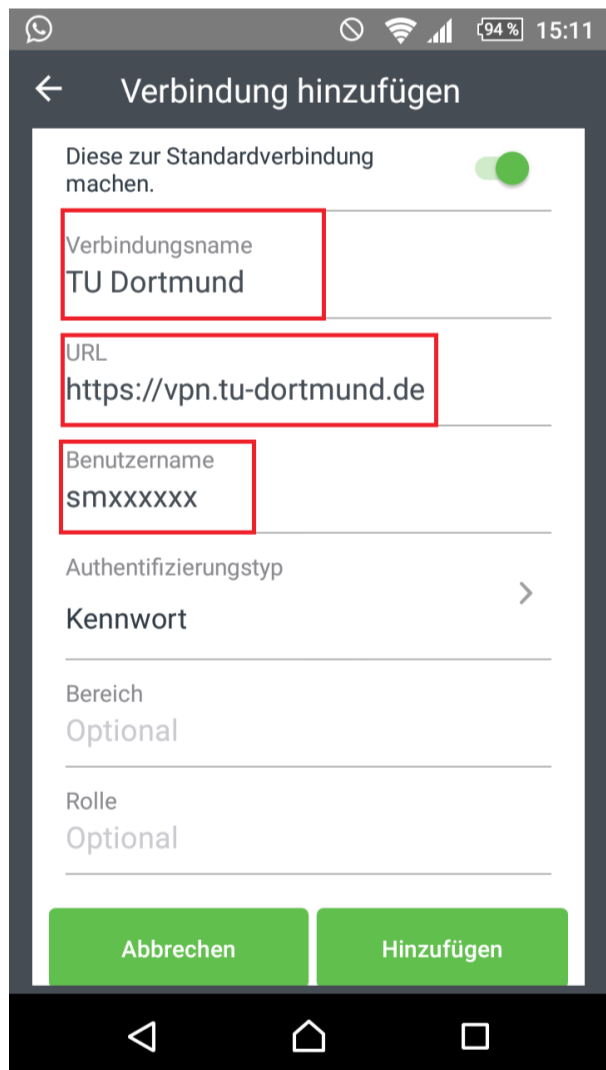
94 % 15:11

Verbindung hinzufügen

Diese zur Standardverbindung machen.

Verbindungsname
TU Dortmund

URL
https://vpn.tu-dortmund.de

Benutzername
smxxxxxx

Authentifizierungstyp
Kennwort

Bereich
Optional

Rolle
Optional

Abbrechen

Hinzufügen